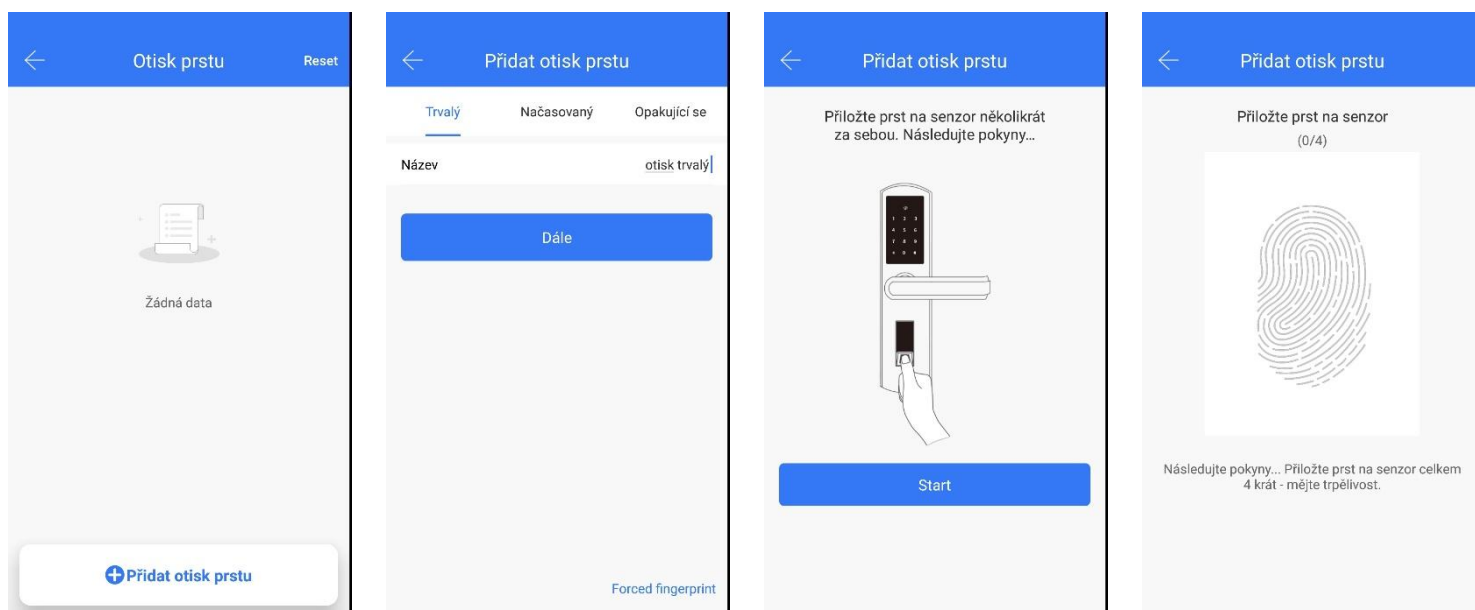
Otisk prstu

Reset

Žádná data

Přidat otisk prstu

Přidat otisk prstu

Trvalý

Načasovaný

Opakující se

Název

otisk trvalý

Dále

Forced fingerprint

Přidat otisk prstu

Přiložte prst na senzor několikrát za sebou. Následujte pokyny…

Start

Přidat otisk prstu

Přiložte prst na senzor

(0/4)

Následujte pokyny… Přiložte prst na senzor celkem 4 krát - mějte trpělivost.